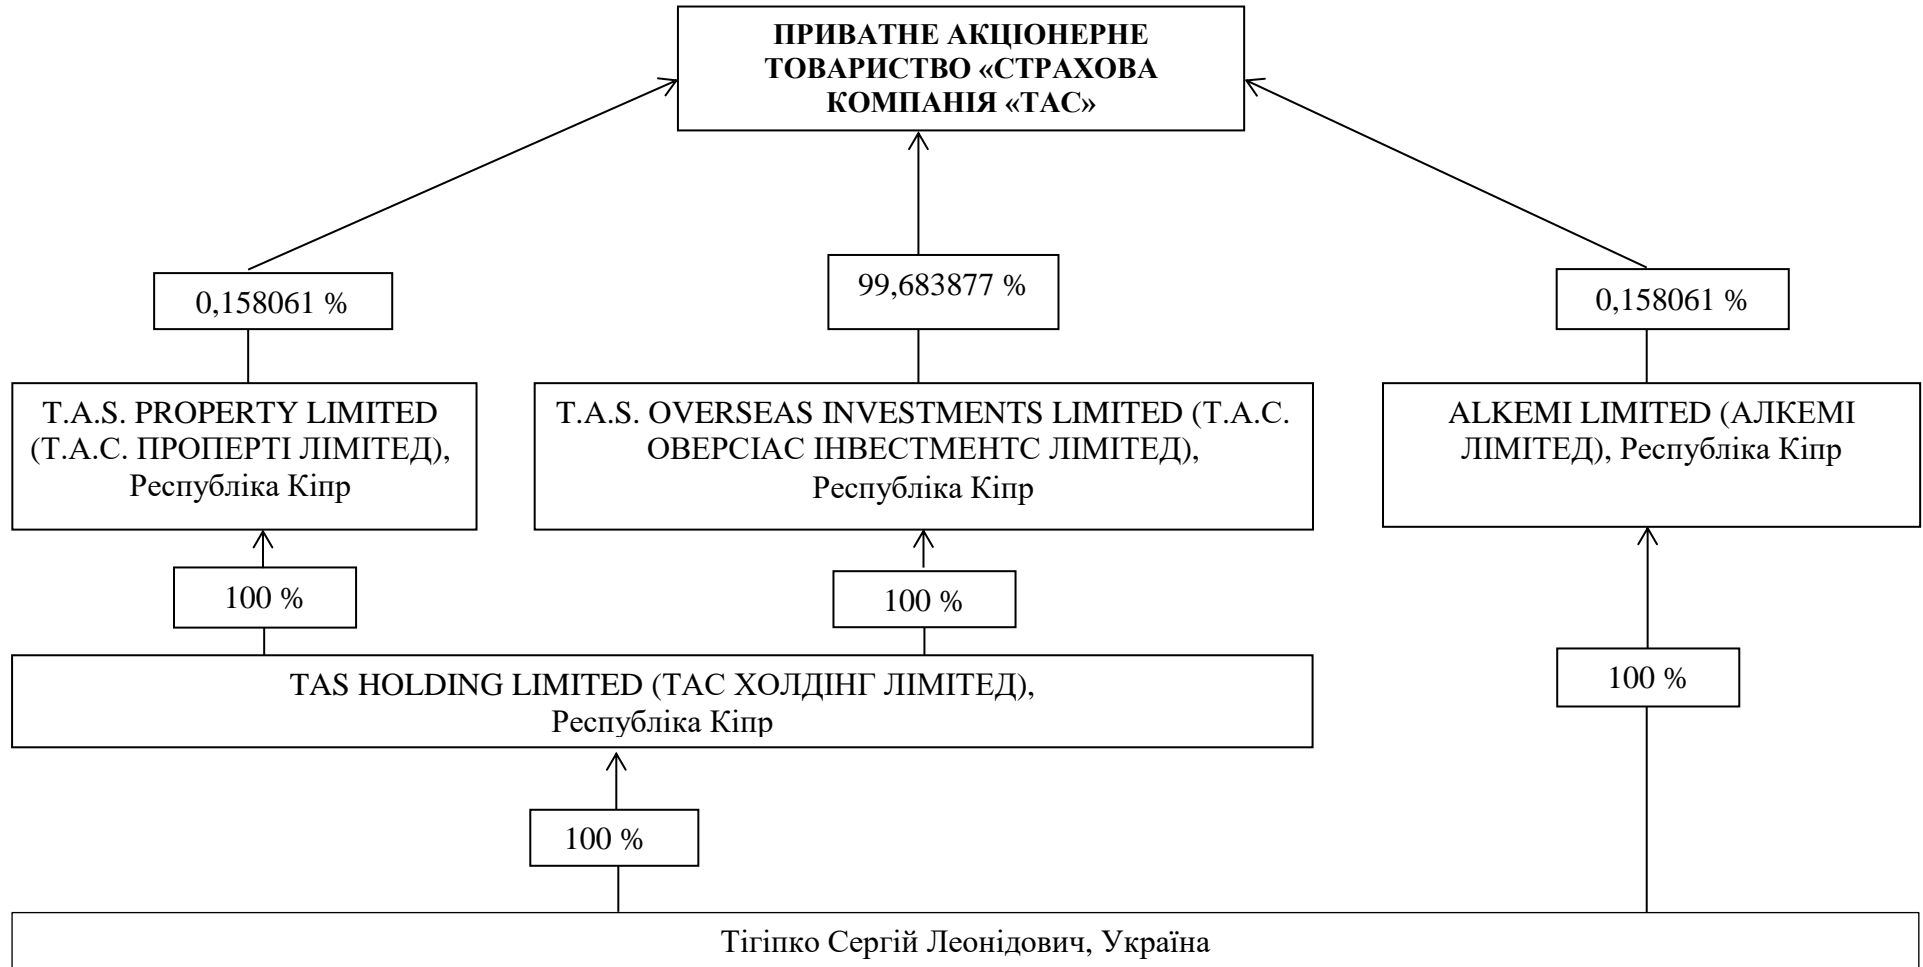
ПРИВАТНЕ АКЦІОНЕРНЕ ТОВАРИСТВО «СТРАХОВА КОМПАНІЯ «ТАС»

0,158061 %

99,683877 %

0,158061 %

T.A.S. PROPERTY LIMITED (Т.А.С. ПРОПЕРТІ ЛІМІТЕД), Республіка Кіпр

T.A.S. OVERSEAS INVESTMENTS LIMITED (Т.А.С. ОВЕРСІАС ІНВЕСТМЕНТС ЛІМІТЕД), Республіка Кіпр

ALKEMI LIMITED (АЛКЕМІ ЛІМІТЕД), Республіка Кіпр

100 %

100 %

100 %

TAS HOLDING LIMITED (ТАС ХОЛДІНГ ЛІМІТЕД), Республіка Кіпр

100 %

Тігіпко Сергій Леонідович, Україна